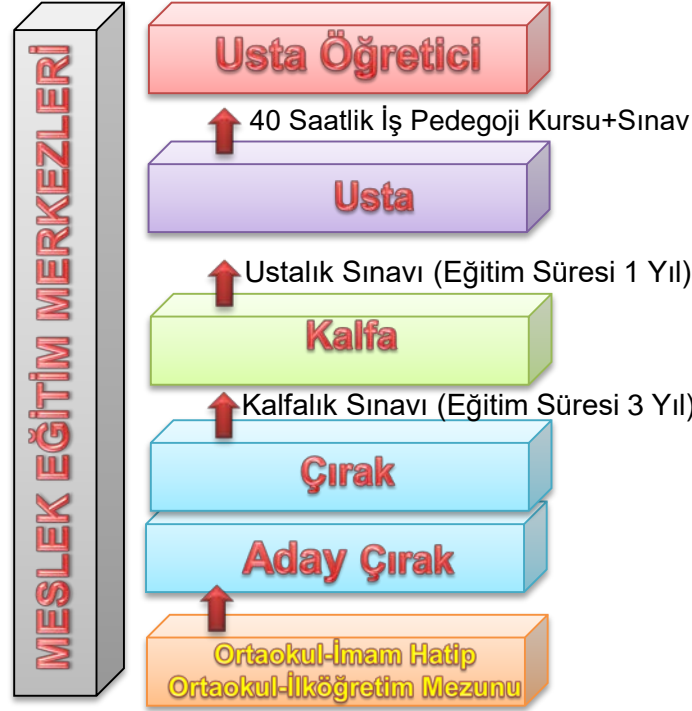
MESLEK EĞİTİM MERKEZLERİ

Usta Öğretici

40 Saatlik İş Pedegoji Kursu+Sınav

Usta

Ustalık Sınavı (Eğitim Süresi 1 Yıl)

Kalfa

Kalfalık Sınavı (Eğitim Süresi 3 Yıl)

Çırak

Aday Çırak

Ortaokul-İmam Hatip
Ortaokul-İlköğretim Mezunu